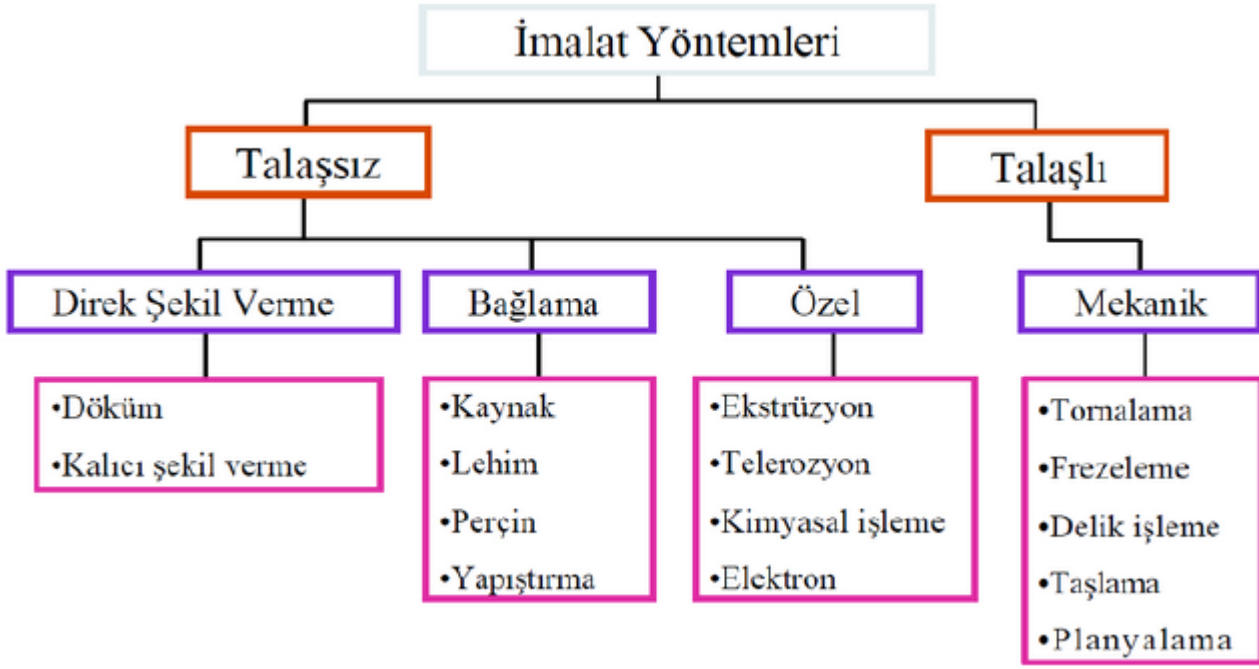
İmalat Yöntemleri

Talaşsız

Talaşlı

Direk Şekil Verme

Bağlama

Özel

Mekanik

•Döküm
•Kalıcı şekil verme

•Kaynak
•Lehim
•Perçin
•Yapıştırma

•Ekstrüzyon
•Telerozyon
•Kimyasal işleme
•Elektron

•Tornalama
•Frezeleme
•Delik işleme
•Taşlama
•Planyalama